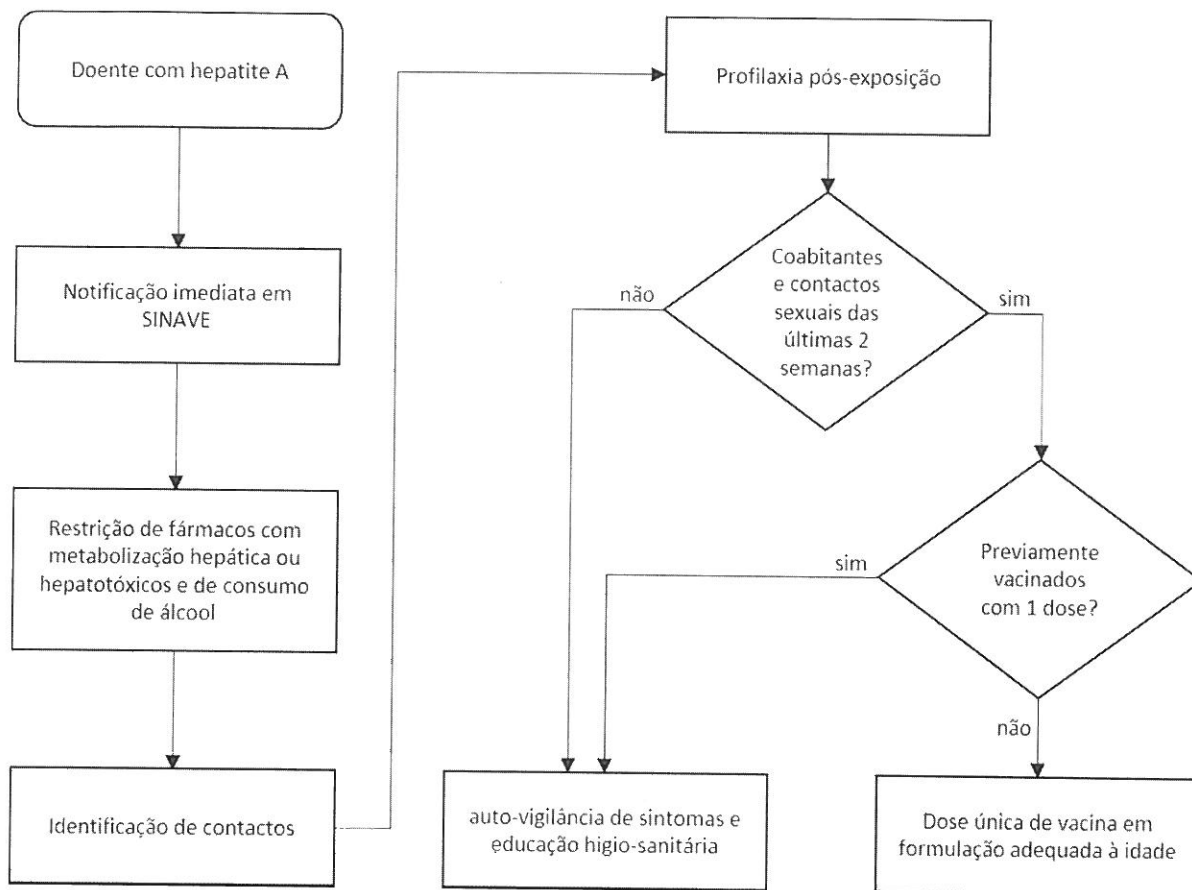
Doente com hepatite A

Notificação imediata em SINAVE

Restrição de fármacos com metabolização hepática ou hepatotóxicos e de consumo de álcool

Identificação de contactos

Profilaxia pós-exposição

Coabitantes e contactos sexuais das últimas 2 semanas?

não

sim

Previamente vacinados com 1 dose?

sim

não

auto-vigilância de sintomas e educação higio-sanitária

Dose única de vacina em formulação adequada à idade